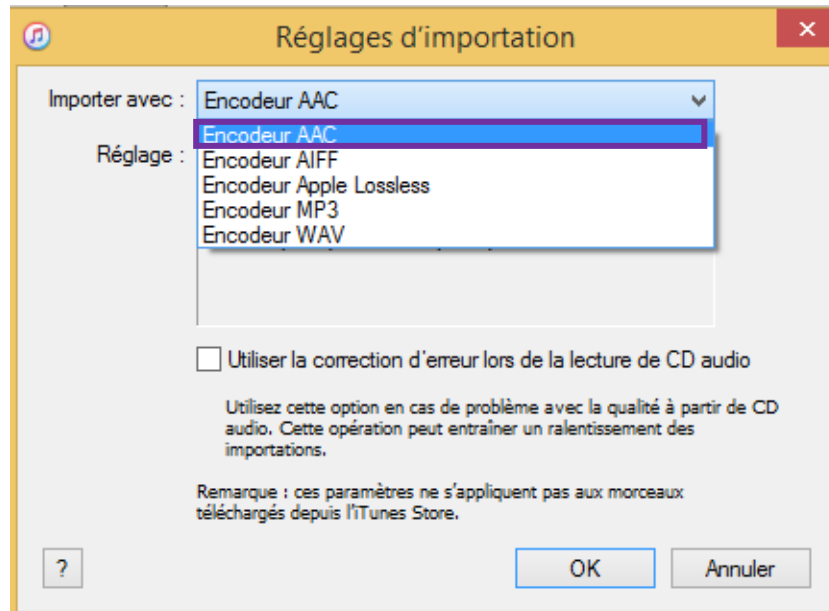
Réglages d'importation

Importer avec : Encodeur AAC

Encodeur AAC
Encodeur AIFF
Encodeur Apple Lossless
Encodeur MP3
Encodeur WAV

Réglage :

Utiliser la correction d'erreur lors de la lecture de CD audio

Utilisez cette option en cas de problème avec la qualité à partir de CD audio. Cette opération peut entraîner un ralentissement des importations.

Remarque : ces paramètres ne s'appliquent pas aux morceaux téléchargés depuis l'iTunes Store.

?

OK

Annuler